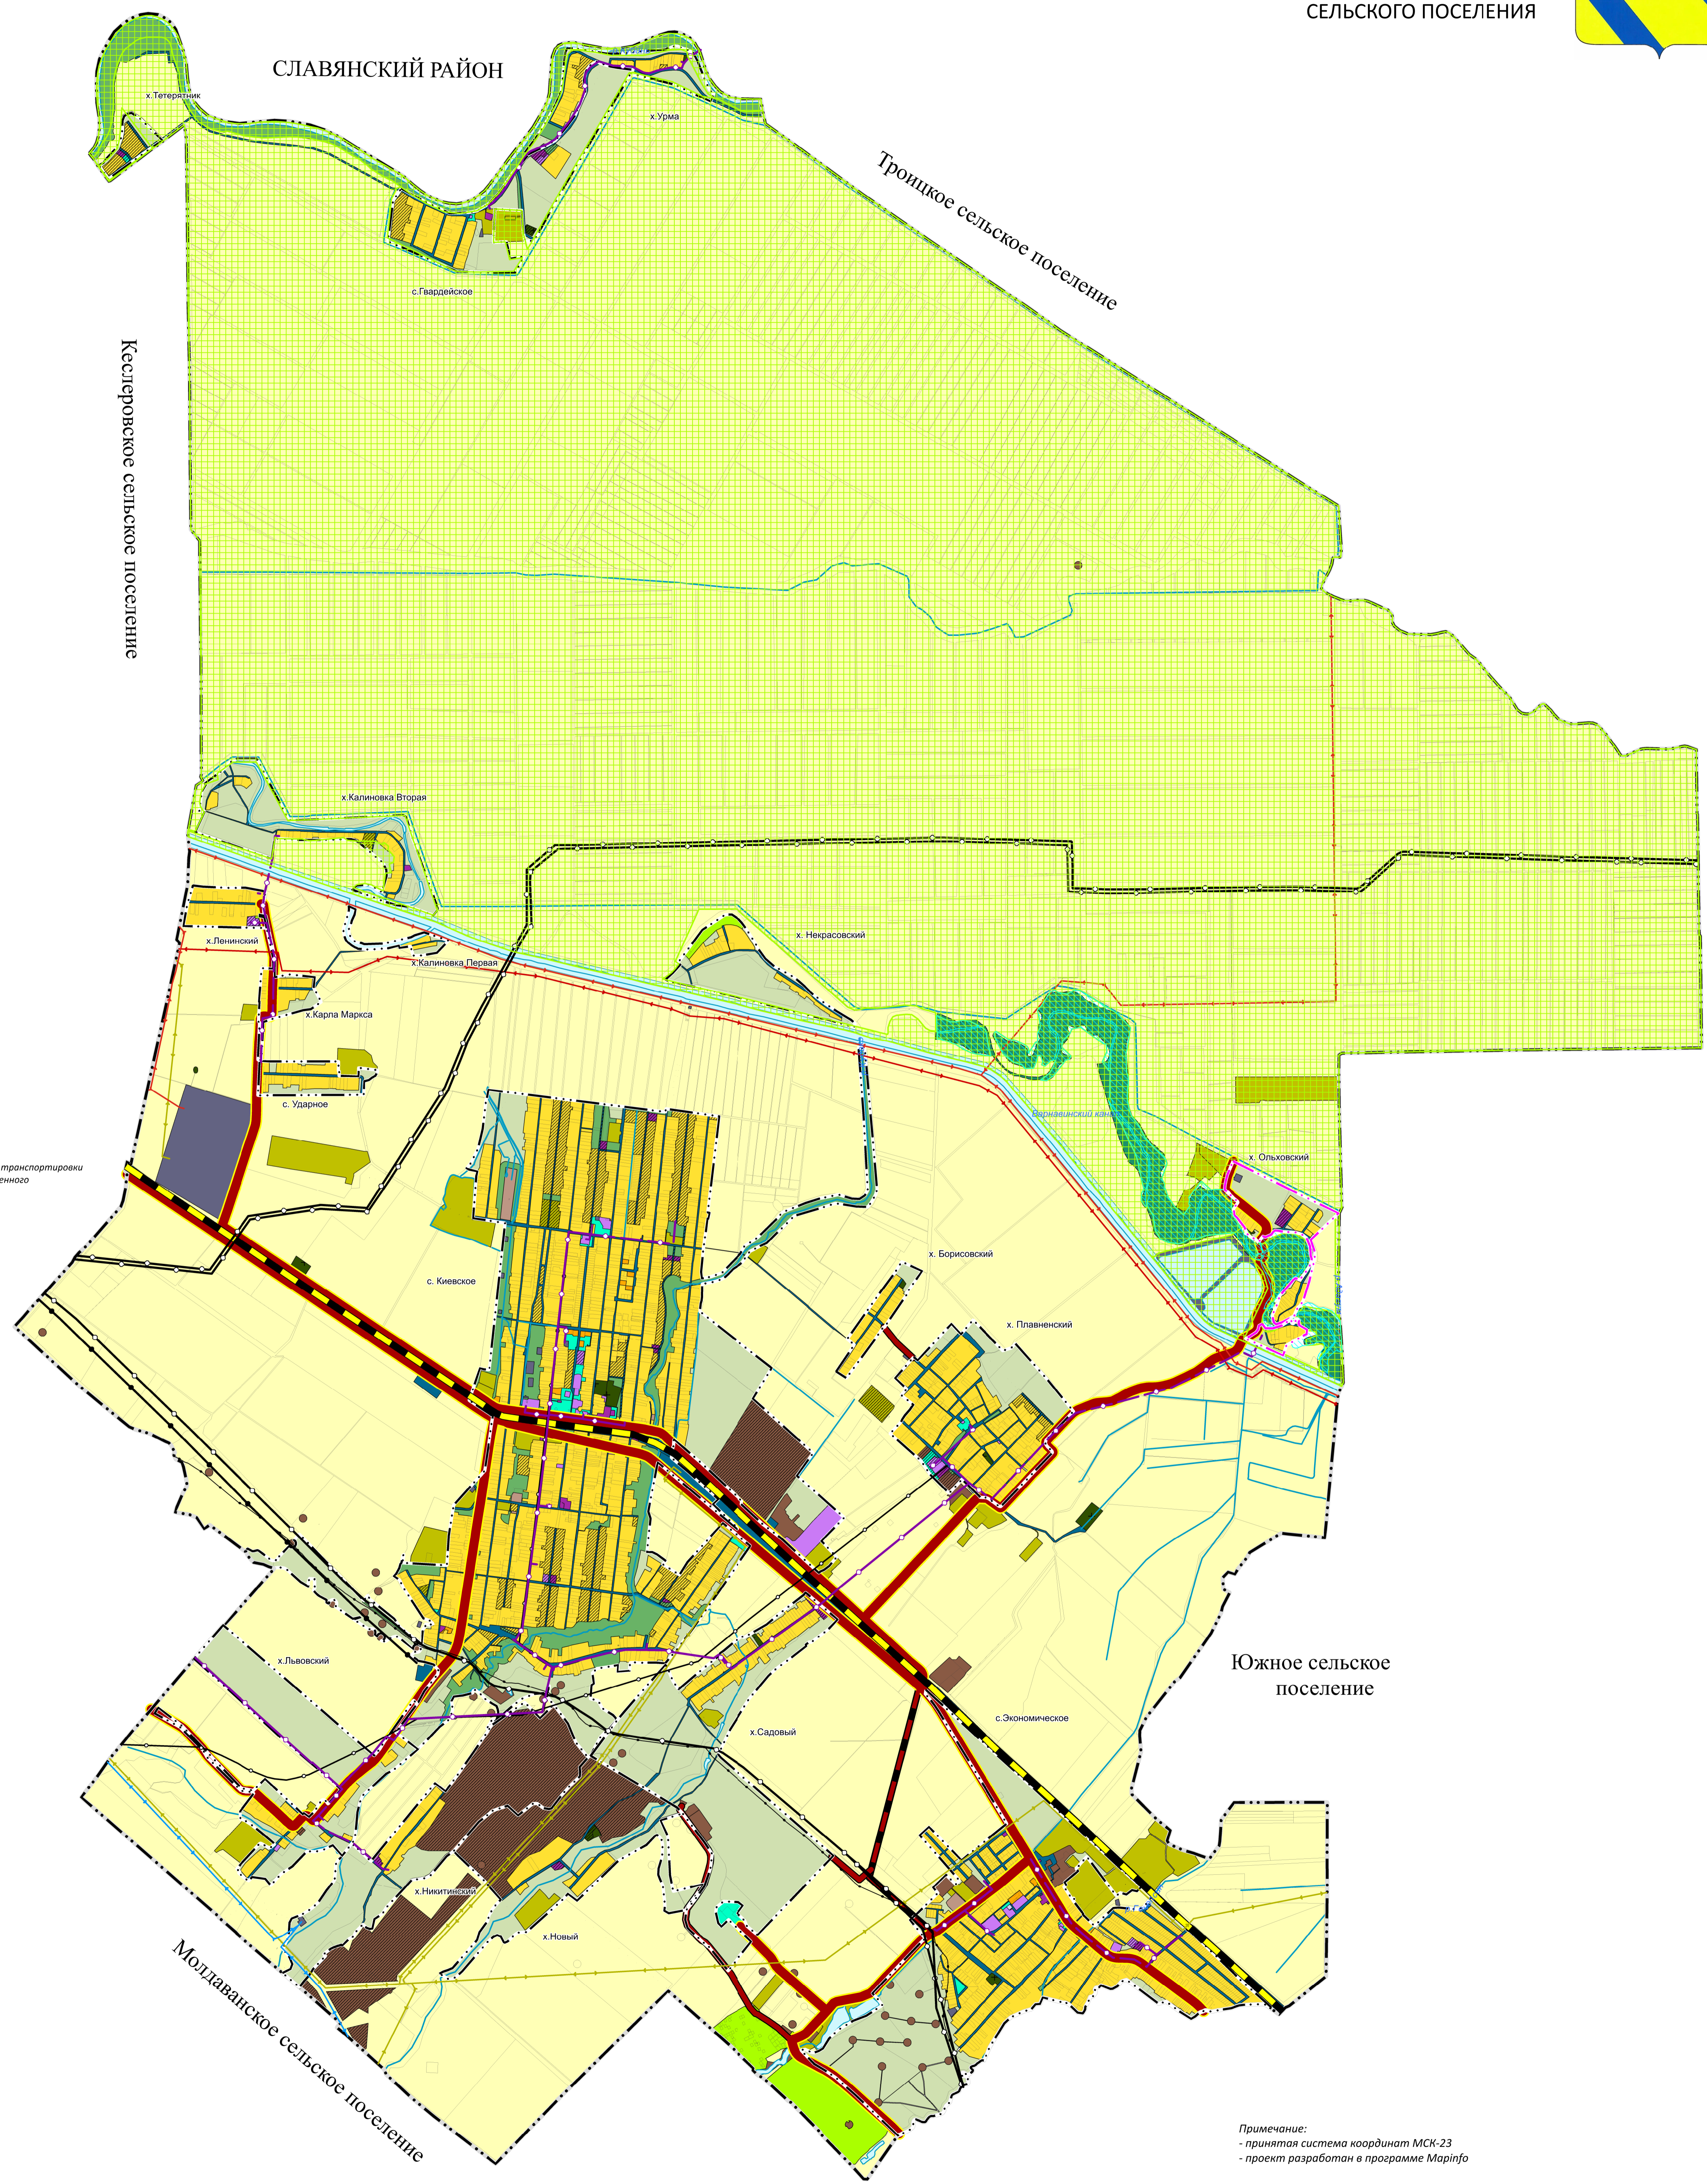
СЕЛЬСКОГО ПОСЕЛЕНИЯ

СЛАВЯНСКИЙ РАЙОН

х.Тетерятник

х.Урма

Троицкое сельское поселение

с.Гвардейское

Кеслеровское сельское поселение

х.Калиновка Вторая

х. Некрасовский

х.Ленинский

х.Калиновка Первая

х.Карла Маркса

с. Ударное

Варнавинский канал

х. Ольховский

транспортировки
енного

с. Киевское

х. Борисовский

х. Плавненский

х.Львовский

Южное сельское поселение

с.Экономическое

х.Садовый

х.Никитинский

х.Новый

Молдаванское сельское поселение

Примечание:
- принятая система координат МСК-23
- проект разработан в программе MapInfo